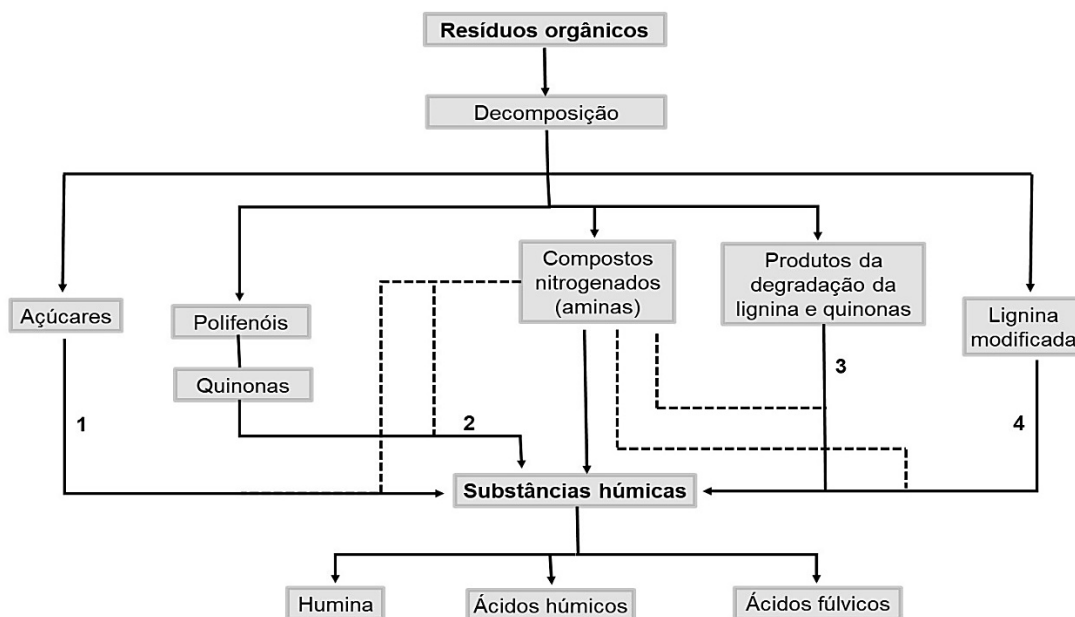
Resíduos orgânicos

Decomposição

Açúcares

Polifenóis

Quinonas

Compostos nitrogenados (aminas)

Produtos da degradação da lignina e quinonas

Lignina modificada

1

2

3

4

Substâncias húmicas

Humina

Ácidos húmicos

Ácidos fúlvicos